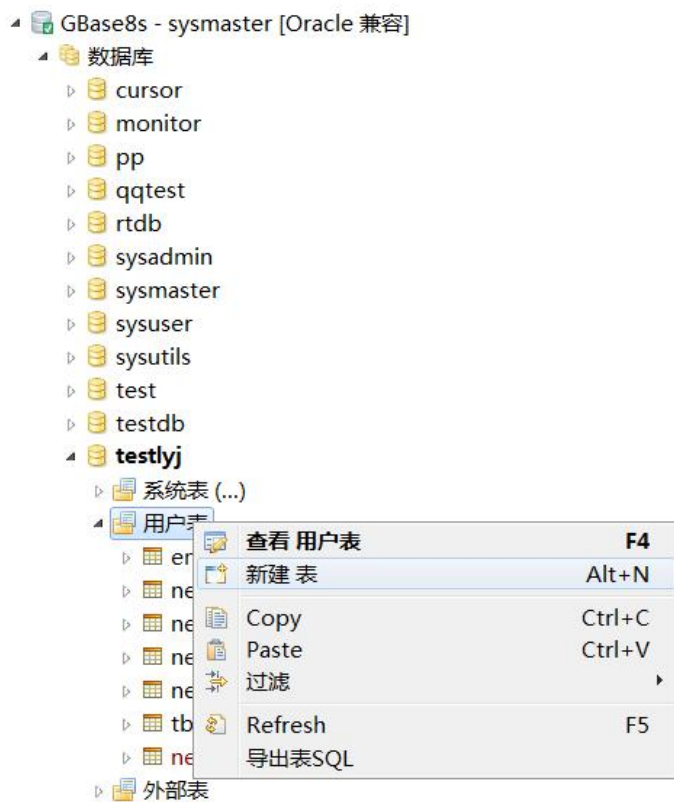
GBase8s - sysmaster [Oracle 兼容]
数据库
cursor
monitor
pp
qqtest
rtdb
sysadmin
sysmaster
sysuser
sysutils
test
testdb
testlyj
系统表 (...)
用户表
er
ne
ne
ne
ne
tb
ne
外部表

查看 用户表 F4
新建 表 Alt+N
Copy Ctrl+C
Paste Ctrl+V
过滤
Refresh F5
导出表SQL